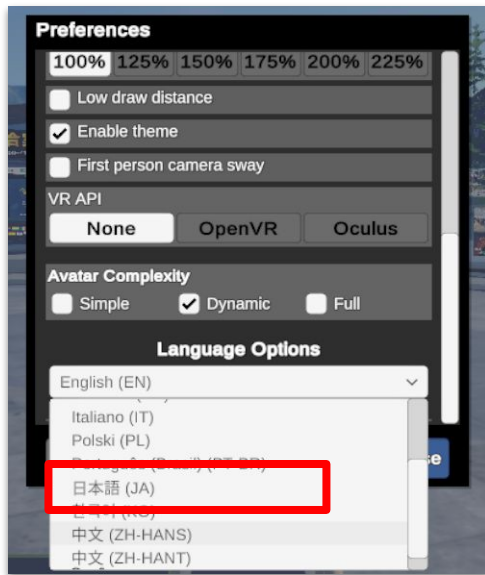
Preferences

| 100% | 125% | 150% | 175% | 200% | 225% |
|---|---|---|---|---|---|

Low draw distance

Enable theme

First person camera sway

VR API

None OpenVR Oculus

Avatar Complexity

Simple Dynamic Full

Language Options

English (EN)

Italiano (IT)

Polski (PL)

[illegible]

日本語 (JA)

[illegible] (KO)

中文 (ZH-HANS)

中文 (ZH-HANT)

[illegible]se